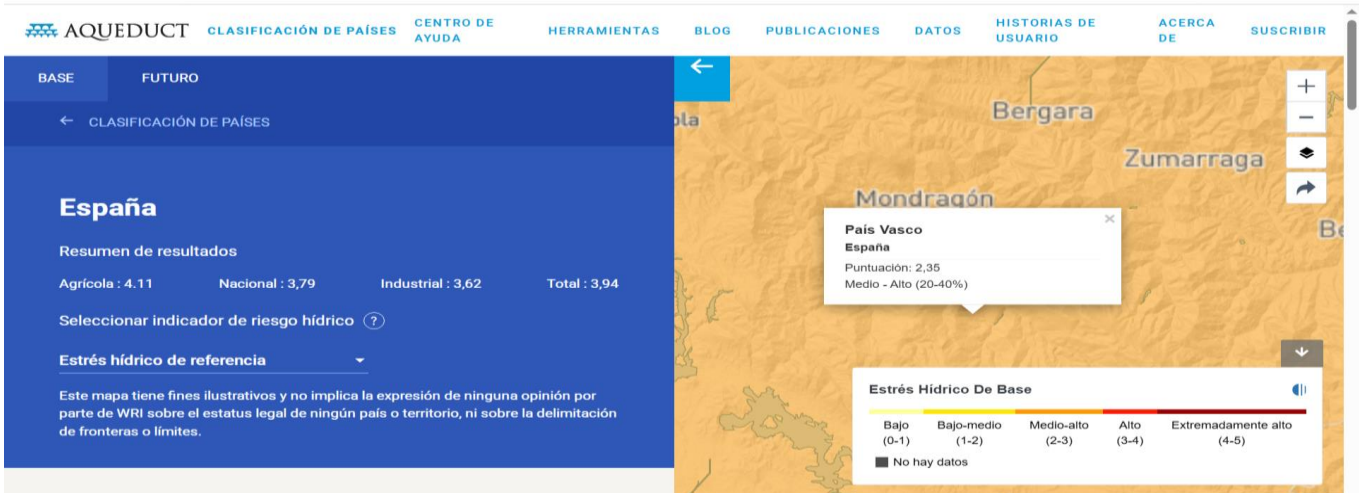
AQUEDUCT CLASIFICACIÓN DE PAÍSES CENTRO DE AYUDA HERRAMIENTAS BLOG PUBLICACIONES DATOS HISTORIAS DE USUARIO ACERCA DE SUSCRIBIR

BASE FUTURO

← CLASIFICACIÓN DE PAÍSES

España

Resumen de resultados

Agrícola : 4.11 Nacional : 3,79 Industrial : 3,62 Total : 3,94

Seleccionar indicador de riesgo hídrico ?

Estrés hídrico de referencia

Este mapa tiene fines ilustrativos y no implica la expresión de ninguna opinión por parte de WRI sobre el estatus legal de ningún país o territorio, ni sobre la delimitación de fronteras o límites.

ola Bergara Zumarraga Mondragón Be

País Vasco
España
Puntuación: 2,35
Medio - Alto (20-40%)

Estrés Hídrico De Base

| Bajo (0-1) | Bajo-medio (1-2) | Medio-alto (2-3) | Alto (3-4) | Extremadamente alto (4-5) |
|---|---|---|---|---|

No hay datos